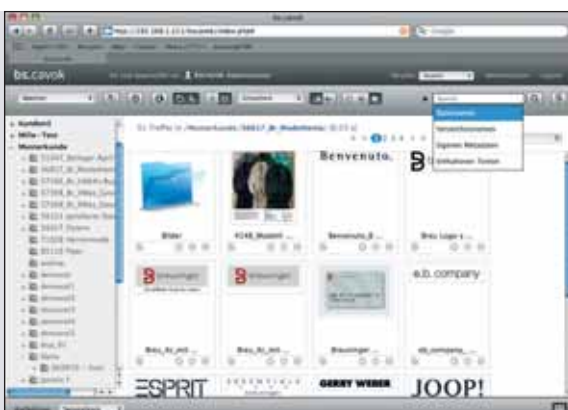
bs.cavok

Benvenuto.

Bilder

Benvenuto_B...

Brau_Logo s...

Brau_4c_anl...

Brau_4c_anl...

Brauninger...

eb_company_...

e.b. company

ESPRIT

GERRY WEBER

JOOP!

Kundtext
Mille - Test
Musterkunde

Dateiname
Verzeichnisnamen
Eigenen Metadaten
Enthaltenen Texten

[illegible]